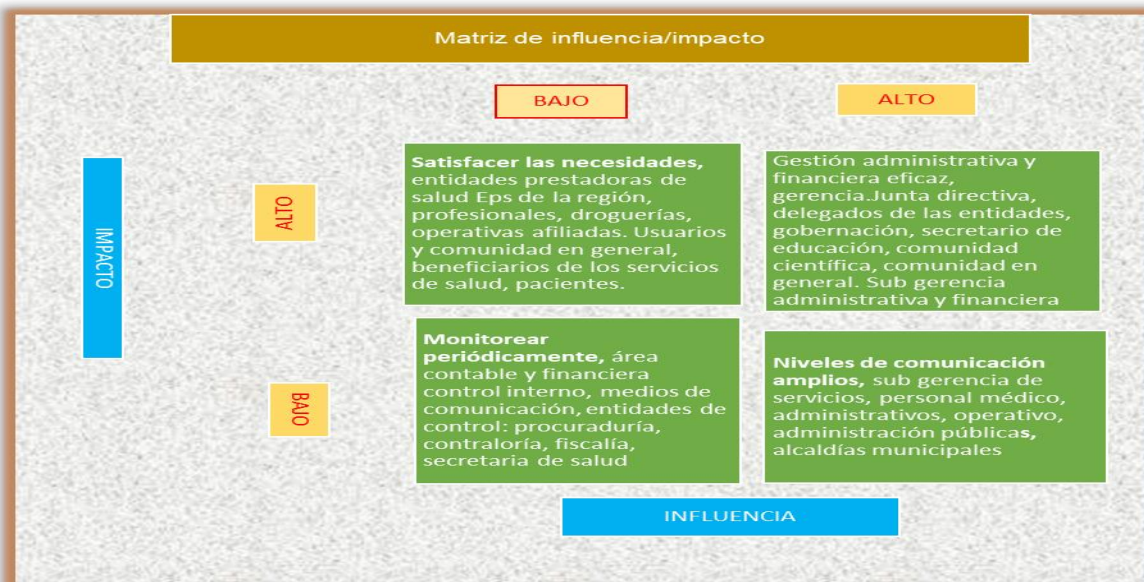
Matriz de influencia/impacto

BAJO

ALTO

IMPACTO

ALTO

**Satisfacer las necesidades,** entidades prestadoras de salud Eps de la región, profesionales, droguerías, operativas afiliadas. Usuarios y comunidad en general, beneficiarios de los servicios de salud, pacientes.

Gestión administrativa y financiera eficaz, gerencia.Junta directiva, delegados de las entidades, gobernación, secretario de educación, comunidad científica, comunidad en general. Sub gerencia administrativa y financiera

BAJO

**Monitorear periódicamente,** área contable y financiera control interno, medios de comunicación, entidades de control: procuraduría, contraloría, fiscalía, secretaria de salud

**Niveles de comunicación amplios,** sub gerencia de servicios, personal médico, administrativos, operativo, administración públicas, alcaldías municipales

INFLUENCIA